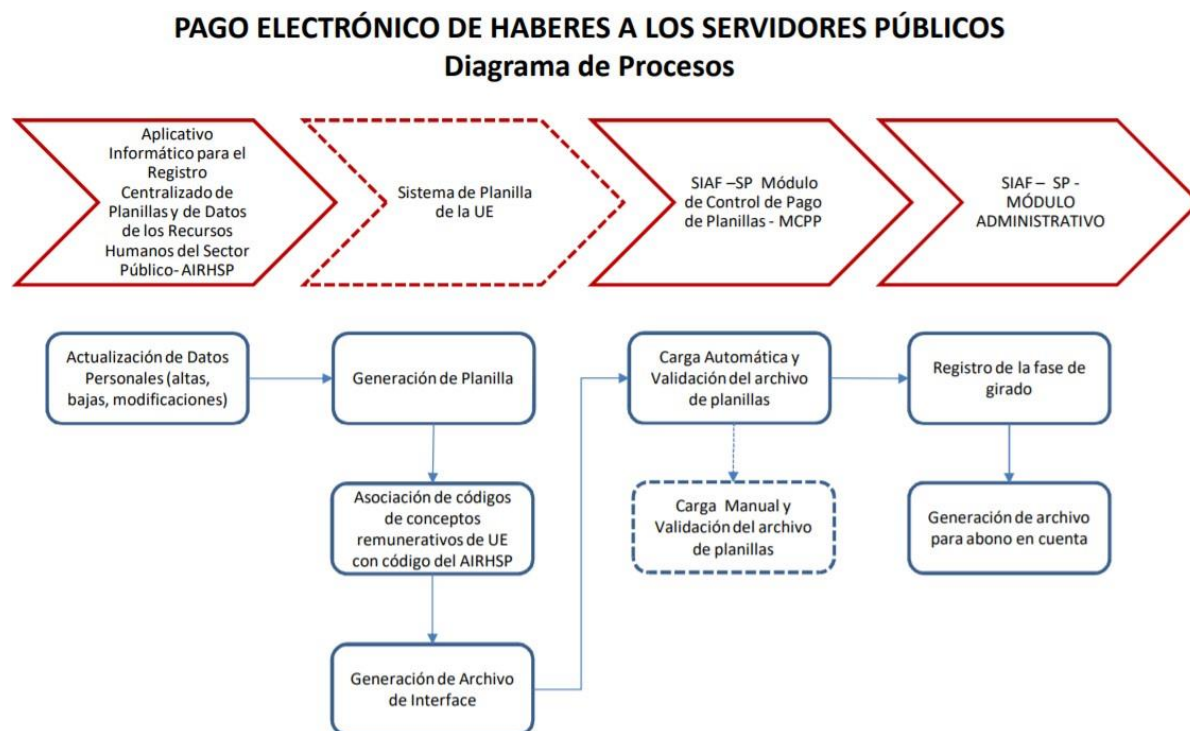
PAGO ELECTRÓNICO DE HABERES A LOS SERVIDORES PÚBLICOS
Diagrama de Procesos

Aplicativo Informático para el Registro Centralizado de Planillas y de Datos de los Recursos Humanos del Sector Público- AIRHSP

Sistema de Planilla de la UE

SIAF –SP Módulo de Control de Pago de Planillas - MCPP

SIAF – SP - MÓDULO ADMINISTRATIVO

Actualización de Datos Personales (altas, bajas, modificaciones)

Generación de Planilla

Asociación de códigos de conceptos remunerativos de UE con código del AIRHSP

Generación de Archivo de Interface

Carga Automática y Validación del archivo de planillas

Carga Manual y Validación del archivo de planillas

Registro de la fase de girado

Generación de archivo para abono en cuenta